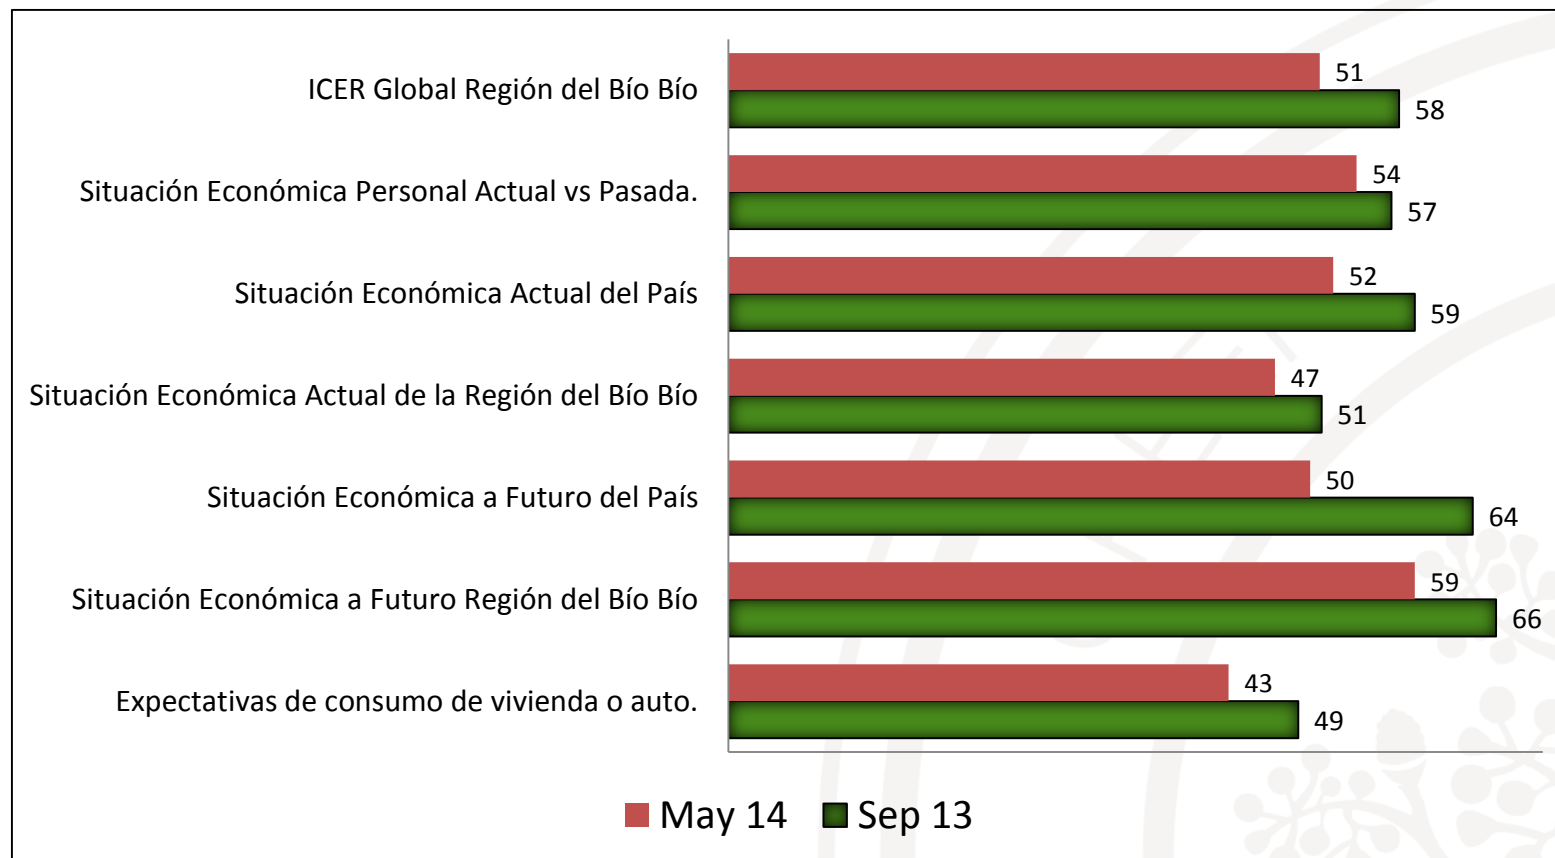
ICER Global Región del Bío Bío
51
58

Situación Económica Personal Actual vs Pasada.
54
57

Situación Económica Actual del País
52
59

Situación Económica Actual de la Región del Bío Bío
47
51

Situación Económica a Futuro del País
50
64

Situación Económica a Futuro Región del Bío Bío
59
66

Expectativas de consumo de vivienda o auto.
43
49

May 14 Sep 13